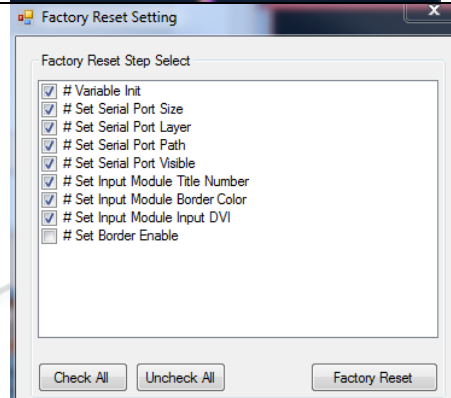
Factory Reset Setting

Factory Reset Step Select

# Variable Init
# Set Serial Port Size
# Set Serial Port Layer
# Set Serial Port Path
# Set Serial Port Visible
# Set Input Module Title Number
# Set Input Module Border Color
# Set Input Module Input DVI
# Set Border Enable

Check All
Uncheck All
Factory Reset